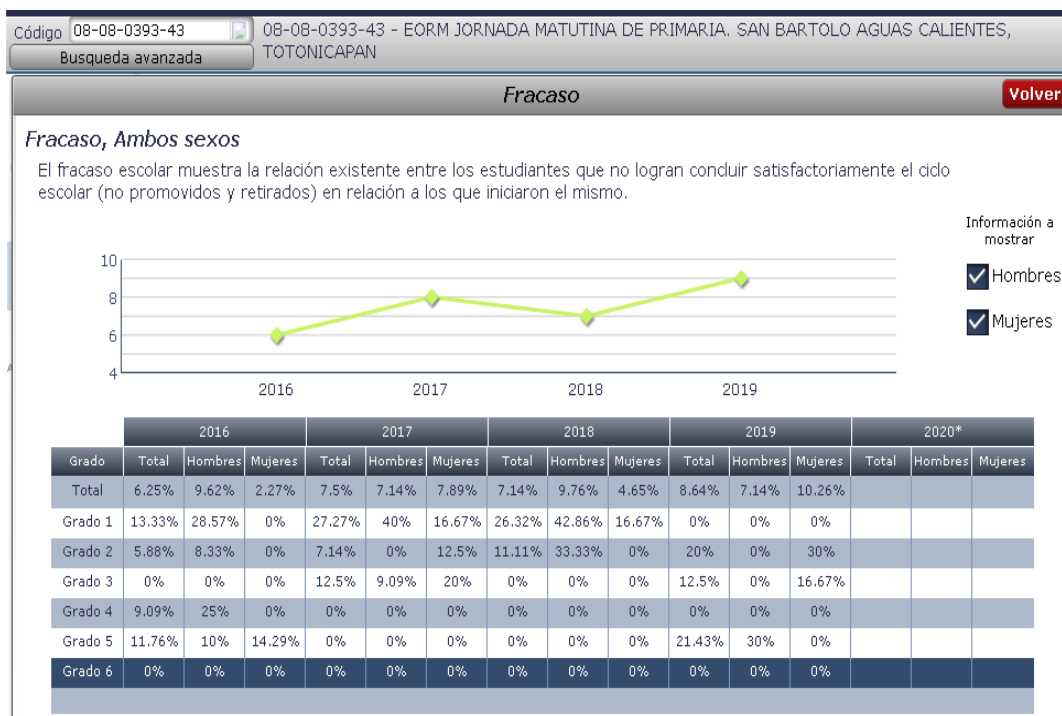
Código 08-08-0393-43
Busqueda avanzada
08-08-0393-43 - EORM JORNADA MATUTINA DE PRIMARIA. SAN BARTOLO AGUAS CALIENTES, TOTONICAPAN

Fracaso
Volver

Fracaso, Ambos sexos

El fracaso escolar muestra la relación existente entre los estudiantes que no logran concluir satisfactoriamente el ciclo escolar (no promovidos y retirados) en relación a los que iniciaron el mismo.

Información a mostrar
Hombres
Mujeres

10
8
6
4
2016
2017
2018
2019

| | 2016 | | | 2017 | | | 2018 | | | 2019 | | | 2020* | | |
|---|---|---|---|---|---|---|---|---|---|---|---|---|---|---|---|
| Grado | Total | Hombres | Mujeres | Total | Hombres | Mujeres | Total | Hombres | Mujeres | Total | Hombres | Mujeres | Total | Hombres | Mujeres |
| Total | 6.25% | 9.62% | 2.27% | 7.5% | 7.14% | 7.89% | 7.14% | 9.76% | 4.65% | 8.64% | 7.14% | 10.26% | | | |
| Grado 1 | 13.33% | 28.57% | 0% | 27.27% | 40% | 16.67% | 26.32% | 42.86% | 16.67% | 0% | 0% | 0% | | | |
| Grado 2 | 5.88% | 8.33% | 0% | 7.14% | 0% | 12.5% | 11.11% | 33.33% | 0% | 20% | 0% | 30% | | | |
| Grado 3 | 0% | 0% | 0% | 12.5% | 9.09% | 20% | 0% | 0% | 0% | 12.5% | 0% | 16.67% | | | |
| Grado 4 | 9.09% | 25% | 0% | 0% | 0% | 0% | 0% | 0% | 0% | 0% | 0% | 0% | | | |
| Grado 5 | 11.76% | 10% | 14.29% | 0% | 0% | 0% | 0% | 0% | 0% | 21.43% | 30% | 0% | | | |
| Grado 6 | 0% | 0% | 0% | 0% | 0% | 0% | 0% | 0% | 0% | 0% | 0% | 0% | | | |